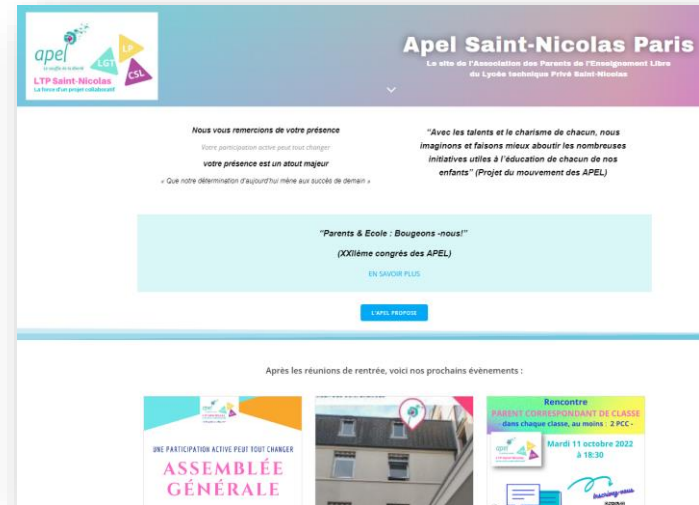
apel
Le souffle en éducation
LGT
LP
CSL
LTP Saint-Nicolas
La force d'un projet collaboratif

Apel Saint-Nicolas Paris
Le site de l'Association des Parents de l'Enseignement Libre du Lycée technique Privé Saint-Nicolas

Nous vous remercions de votre présence
Votre participation active peut tout changer
votre présence est un atout majeur
« Que notre détermination d'aujourd'hui mène aux succès de demain »

"Avec les talents et le charisme de chacun, nous imaginons et faisons mieux aboutir les nombreuses initiatives utiles à l'éducation de chacun de nos enfants" (Projet du mouvement des APEL)

"Parents & Ecole : Bougeons -nous!"
(XXIième congrès des APEL)
EN SAVOIR PLUS

L'APEL PROPOSE

Après les réunions de rentrée, voici nos prochains évènements :

UNE PARTICIPATION ACTIVE PEUT TOUT CHANGER
ASSEMBLÉE GÉNÉRALE

Rencontre
PARENT CORRESPONDANT DE CLASSE
dans chaque classe, au moins : 2 PCC -
Mardi 11 octobre 2022 à 18:30
Inscrivez-vous